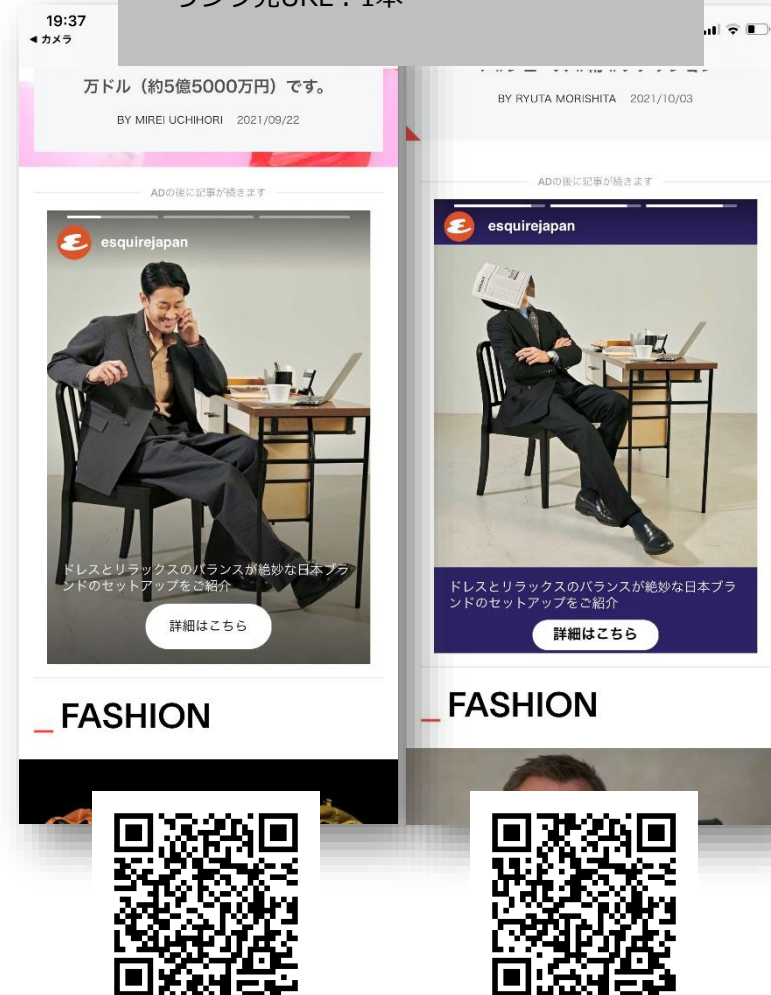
19:37
◀ カメラ

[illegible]URL：1本

万ドル（約5億5000万円）です。

BY MIREI UCHIHORI 2021/09/22

ADの後に記事が続きます

esquirejapan

ドレスとリラックスのバランスが絶妙な日本ブランドのセットアップをご紹介

詳細はこちら

FASHION

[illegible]

BY RYUTA MORISHITA 2021/10/03

ADの後に記事が続きます

esquirejapan

ドレスとリラックスのバランスが絶妙な日本ブランドのセットアップをご紹介

詳細はこちら

FASHION